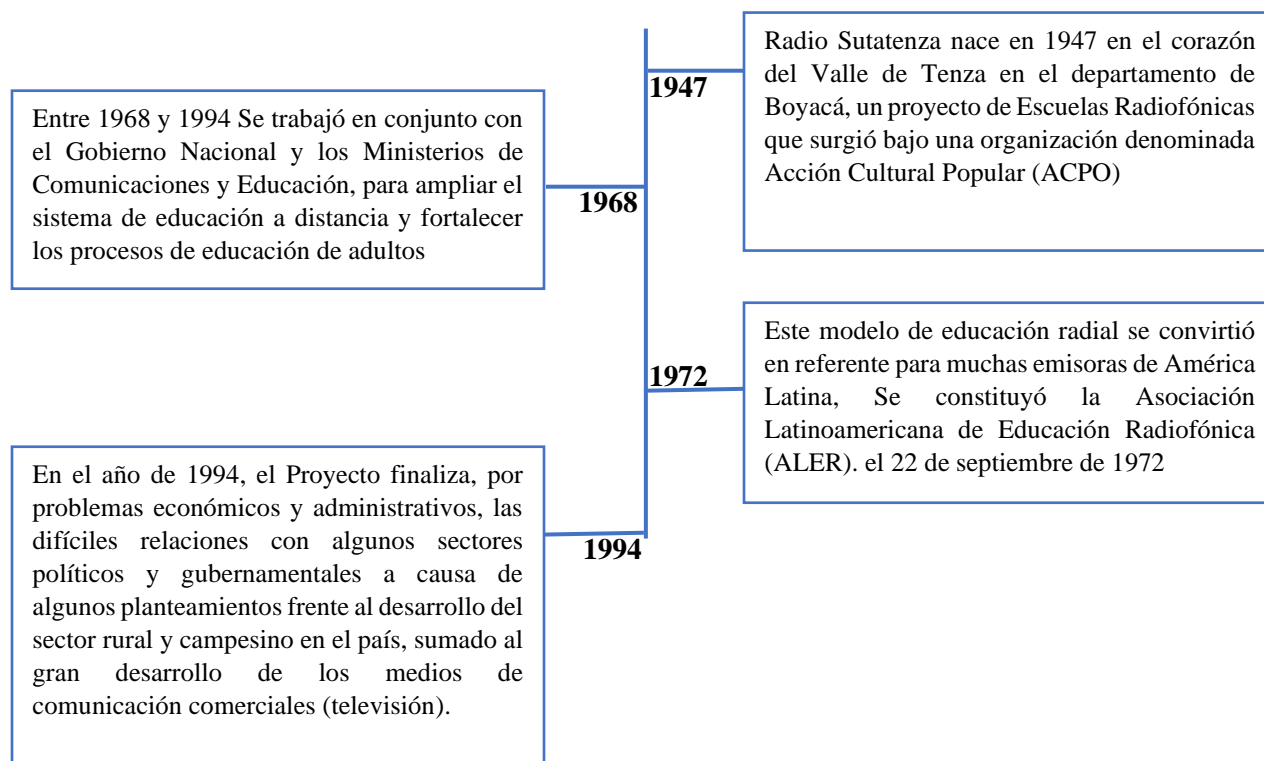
1947

Radio Sutatenza nace en 1947 en el corazón del Valle de Tenza en el departamento de Boyacá, un proyecto de Escuelas Radiofónicas que surgió bajo una organización denominada Acción Cultural Popular (ACPO)

Entre 1968 y 1994 Se trabajó en conjunto con el Gobierno Nacional y los Ministerios de Comunicaciones y Educación, para ampliar el sistema de educación a distancia y fortalecer los procesos de educación de adultos

1968

1972

Este modelo de educación radial se convirtió en referente para muchas emisoras de América Latina, Se constituyó la Asociación Latinoamericana de Educación Radiofónica (ALER). el 22 de septiembre de 1972

En el año de 1994, el Proyecto finaliza, por problemas económicos y administrativos, las difíciles relaciones con algunos sectores políticos y gubernamentales a causa de algunos planteamientos frente al desarrollo del sector rural y campesino en el país, sumado al gran desarrollo de los medios de comunicación comerciales (televisión).

1994